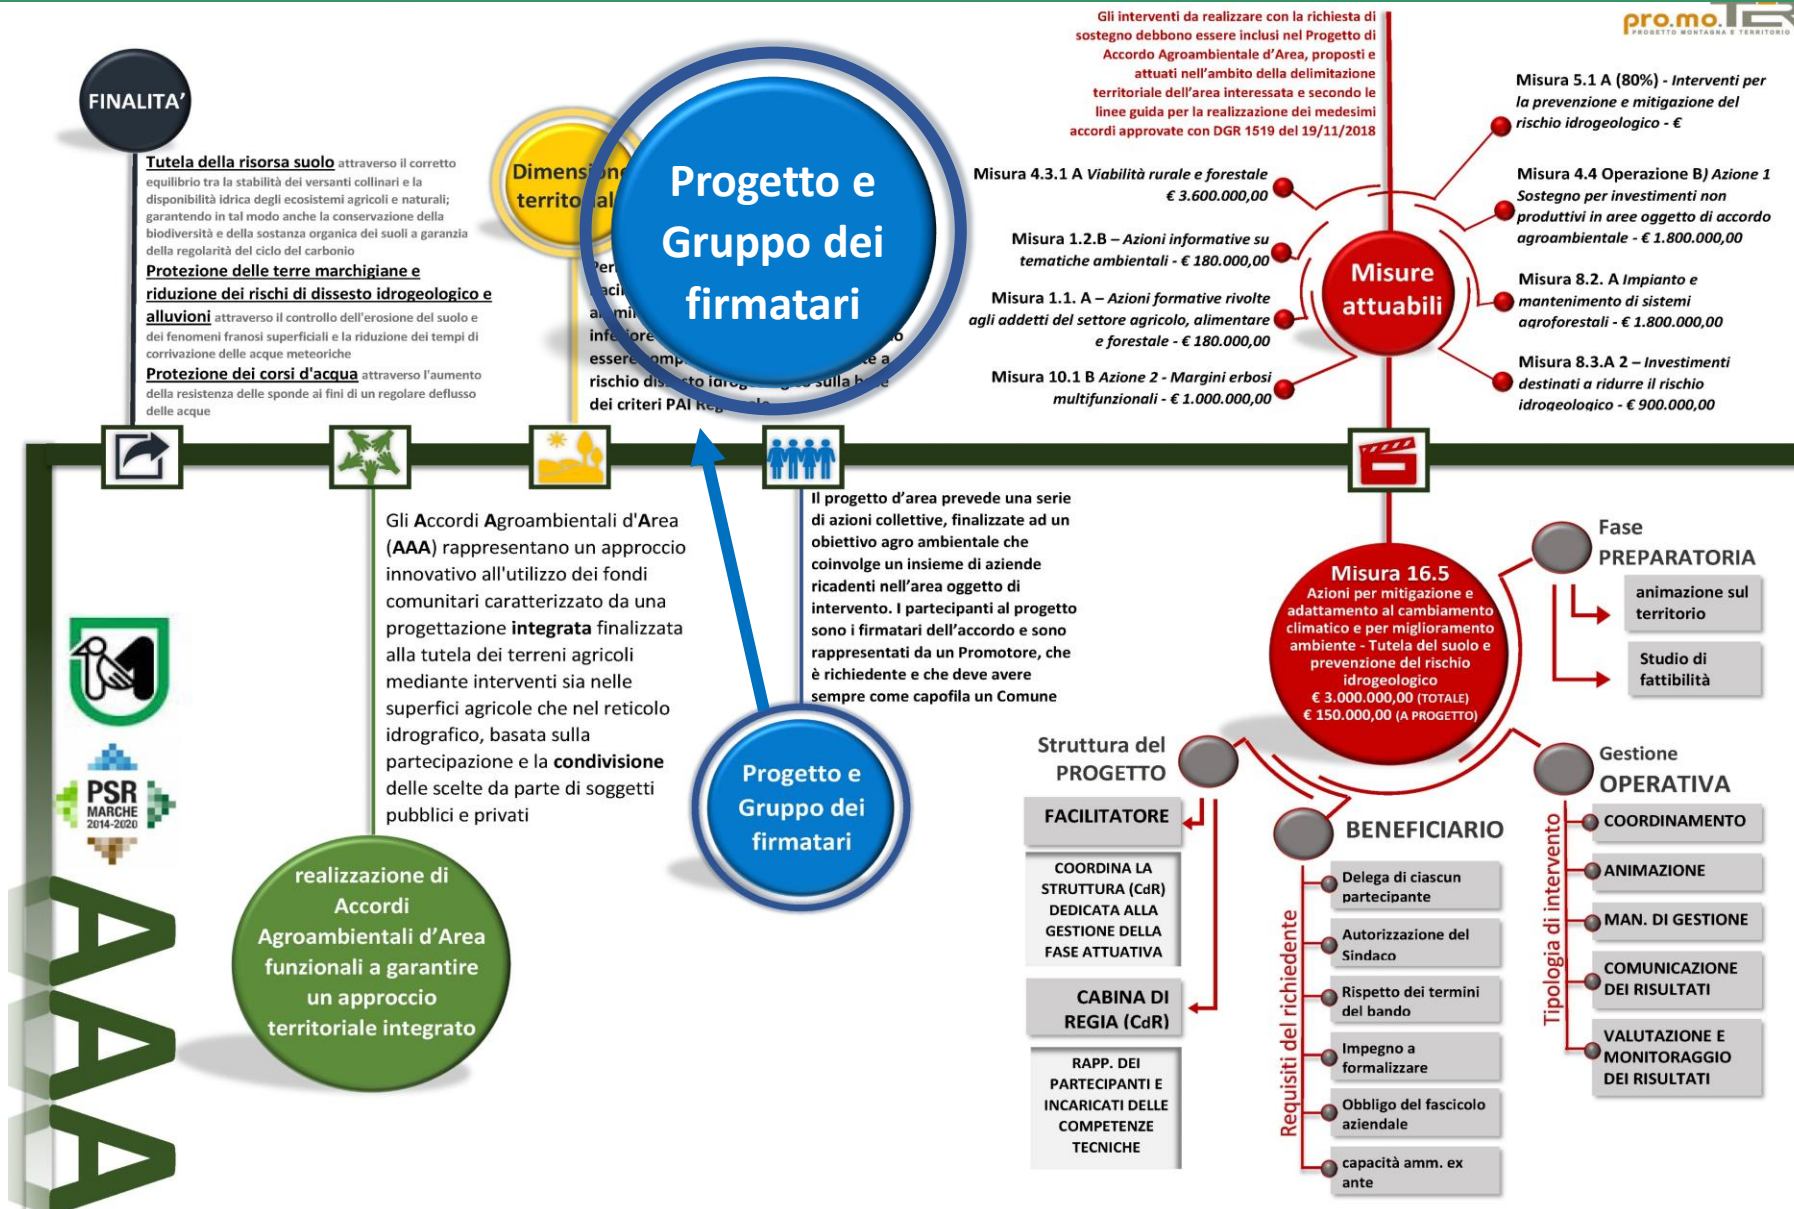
pro.mo.TER
PROGETTO MONTAGNA E TERRITORIO

FINALITA'

Tutela della risorsa suolo attraverso il corretto equilibrio tra la stabilità dei versanti collinari e la disponibilità idrica degli ecosistemi agricoli e naturali; garantendo in tal modo anche la conservazione della biodiversità e della sostanza organica dei suoli a garanzia della regolarità del ciclo del carbonio
Protezione delle terre marchigiane e riduzione dei rischi di dissesto idrogeologico e alluvioni attraverso il controllo dell'erosione del suolo e dei fenomeni franosi superficiali e la riduzione dei tempi di corrivazione delle acque meteoriche
Protezione dei corsi d'acqua attraverso l'aumento della resistenza delle sponde ai fini di un regolare deflusso delle acque

Dimensione territoriale

Per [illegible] aci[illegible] a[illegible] mi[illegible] inferiore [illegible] essere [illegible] rischio di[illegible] to idro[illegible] sulla base dei criteri PAI Reg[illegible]

Progetto e Gruppo dei firmatari

Gli interventi da realizzare con la richiesta di sostegno debbono essere inclusi nel Progetto di Accordo Agroambientale d'Area, proposti e attuati nell'ambito della delimitazione territoriale dell'area interessata e secondo le linee guida per la realizzazione dei medesimi accordi approvate con DGR 1519 del 19/11/2018

Misura 4.3.1 A Viabilità rurale e forestale € 3.600.000,00
Misura 1.2.B – Azioni informative su tematiche ambientali - € 180.000,00
Misura 1.1. A – Azioni formative rivolte agli addetti del settore agricolo, alimentare e forestale - € 180.000,00
Misura 10.1 B Azione 2 - Margini erbosi multifunzionali - € 1.000.000,00

Misure attuabili

Misura 5.1 A (80%) - Interventi per la prevenzione e mitigazione del rischio idrogeologico - €
Misura 4.4 Operazione B) Azione 1 Sostegno per investimenti non produttivi in aree oggetto di accordo agroambientale - € 1.800.000,00
Misura 8.2. A Impianto e mantenimento di sistemi agroforestali - € 1.800.000,00
Misura 8.3.A 2 – Investimenti destinati a ridurre il rischio idrogeologico - € 900.000,00

Gli Accordi Agroambientali d'Area (AAA) rappresentano un approccio innovativo all'utilizzo dei fondi comunitari caratterizzato da una progettazione integrata finalizzata alla tutela dei terreni agricoli mediante interventi sia nelle superfici agricole che nel reticolo idrografico, basata sulla partecipazione e la condivisione delle scelte da parte dei soggetti pubblici e privati

Il progetto d'area prevede una serie di azioni collettive, finalizzate ad un obiettivo agro ambientale che coinvolge un insieme di aziende ricadenti nell'area oggetto di intervento. I partecipanti al progetto sono i firmatari dell'accordo e sono rappresentati da un Promotore, che è richiedente e che deve avere sempre come capofila un Comune

Misura 16.5
Azioni per mitigazione e adattamento al cambiamento climatico e per miglioramento ambiente - Tutela del suolo e prevenzione del rischio idrogeologico
€ 3.000.000,00 (TOTALE)
€ 150.000,00 (A PROGETTO)

Fase PREPARATORIA
animazione sul territorio
Studio di fattibilità

PSR MARCHE 2014-2020

realizzazione di Accordi Agroambientali d'Area funzionali a garantire un approccio territoriale integrato

AAA

Progetto e Gruppo dei firmatari

Struttura del PROGETTO
FACILITATORE
COORDINA LA STRUTTURA (CdR) DEDICATA ALLA GESTIONE DELLA FASE ATTUATIVA
CABINA DI REGIA (CdR)
RAPP. DEI PARTECIPANTI E INCARICATI DELLE COMPETENZE TECNICHE

BENEFICIARIO
Requisiti del richiedente
Delega di ciascun partecipante
Autorizzazione del Sindaco
Rispetto dei termini del bando
Impegno a formalizzare
Obbligo del fascicolo aziendale
capacità amm. ex ante

Gestione OPERATIVA
Tipologia di intervento
COORDINAMENTO
ANIMAZIONE
MAN. DI GESTIONE
COMUNICAZIONE DEI RISULTATI
VALUTAZIONE E MONITORAGGIO DEI RISULTATI